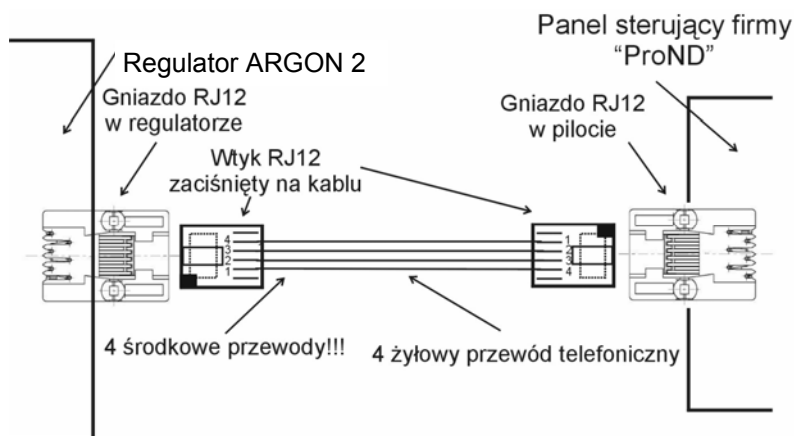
Panel sterujący firmy "ProND"

Regulator ARGON 2

Gniazdo RJ12 w regulatorze

Gniazdo RJ12 w pilocie

Wtyk RJ12 zaciśnięty na kablu

4
3
2
1

1
2
3
4

4 środkowe przewody!!!

4 żyłowy przewód telefoniczny